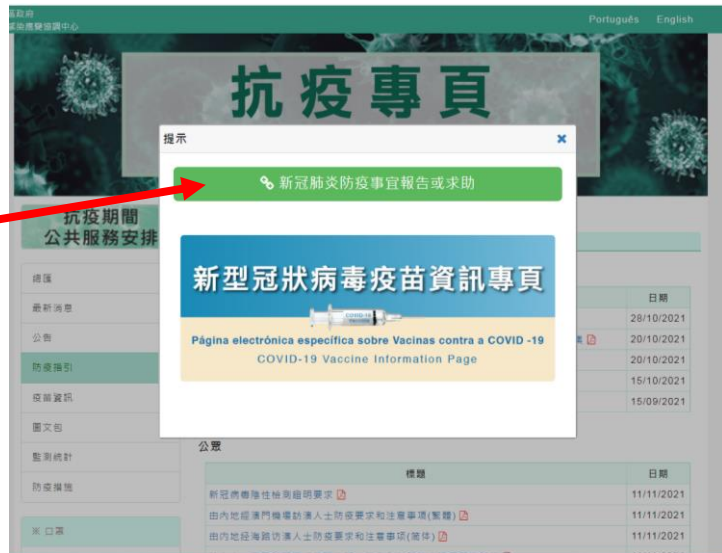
區政府
染病應變協調中心

Português English

抗疫專頁

提示

新冠肺炎防疫事宜報告或求助

新型冠狀病毒疫苗資訊專頁

COVID-19

Página electrónica específica sobre Vacinas contra a COVID -19

COVID-19 Vaccine Information Page

抗疫期間
公共服務安排

總攬

最新消息

公告

防疫指引

疫苗資訊

圖文包

監測統計

防疫措施

※ 口罩

日期

28/10/2021

20/10/2021

20/10/2021

15/10/2021

15/09/2021

公眾

| 標題 | 日期 |
|---|---|
| 新冠病毒陰性檢測證明要求 | 11/11/2021 |
| 由內地經澳門機場訪澳人士防疫要求和注意事項(繁體) | 11/11/2021 |
| 由內地經海路訪澳人士防疫要求和注意事項(簡体) | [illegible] |